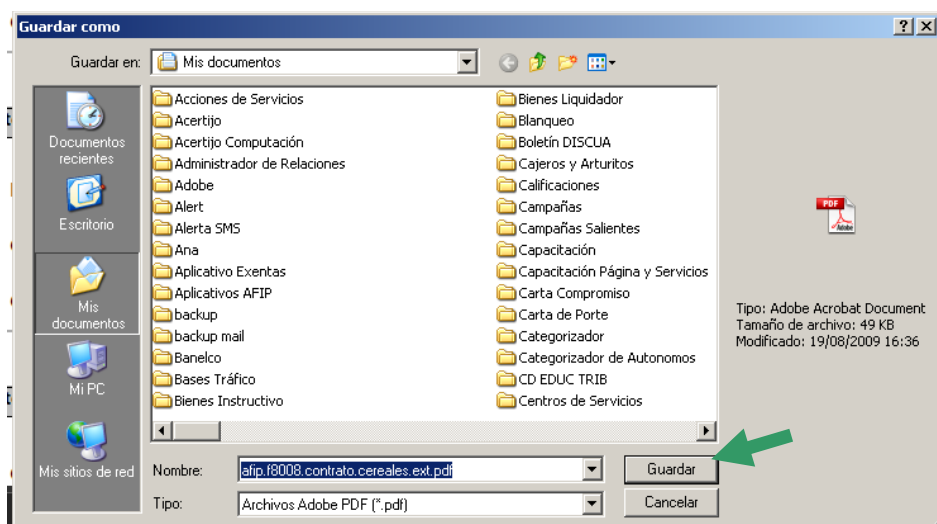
Guardar como

?

Guardar en: Mis documentos

Documentos recientes

Escritorio

Mis documentos

Mi PC

Mis sitios de red

Acciones de Servicios
Acertijo
Acertijo Computación
Administrador de Relaciones
Adobe
Alert
Alerta SMS
Ana
Aplicativo Exentas
Aplicativos AFIP
backup
backup mail
Banelco
Bases Tráfico
Bienes Instructivo

Bienes Liquidador
Blanqueo
Boletín DISCUA
Cajeros y Arturitos
Calificaciones
Campañas
Campañas Salientes
Capacitación
Capacitación Página y Servicios
Carta Compromiso
Carta de Porte
Categorizador
Categorizador de Autonomos
CD EDUC TRIB
Centros de Servicios

PDF
Adobe

Tipo: Adobe Acrobat Document
Tamaño de archivo: 49 KB
Modificado: 19/08/2009 16:36

Nombre: afip.f8008.contrato.cereales.ext.pdf

Tipo: Archivos Adobe PDF (*.pdf)

Guardar

Cancelar